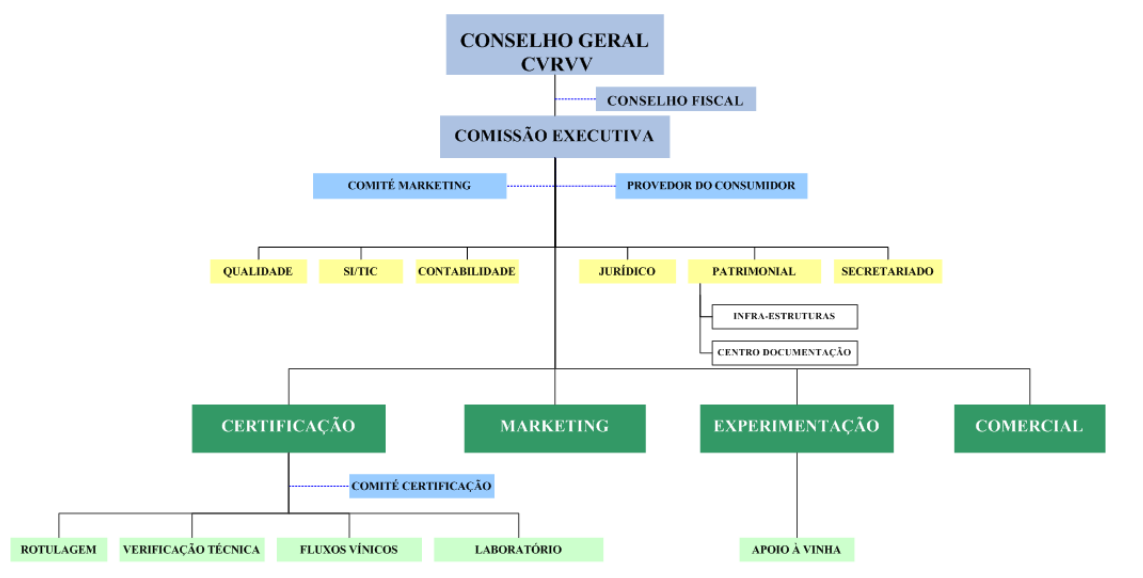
CONSELHO GERAL
CVRVV

CONSELHO FISCAL

COMISSÃO EXECUTIVA

COMITÉ MARKETING

PROVEDOR DO CONSUMIDOR

QUALIDADE

SI/TIC

CONTABILIDADE

JURÍDICO

PATRIMONIAL

SECRETARIADO

INFRA-ESTRUTURAS

CENTRO DOCUMENTAÇÃO

CERTIFICAÇÃO

MARKETING

EXPERIMENTAÇÃO

COMERCIAL

COMITÉ CERTIFICAÇÃO

ROTULAGEM

VERIFICAÇÃO TÉCNICA

FLUXOS VÍNICOS

LABORATÓRIO

APOIO À VINHA